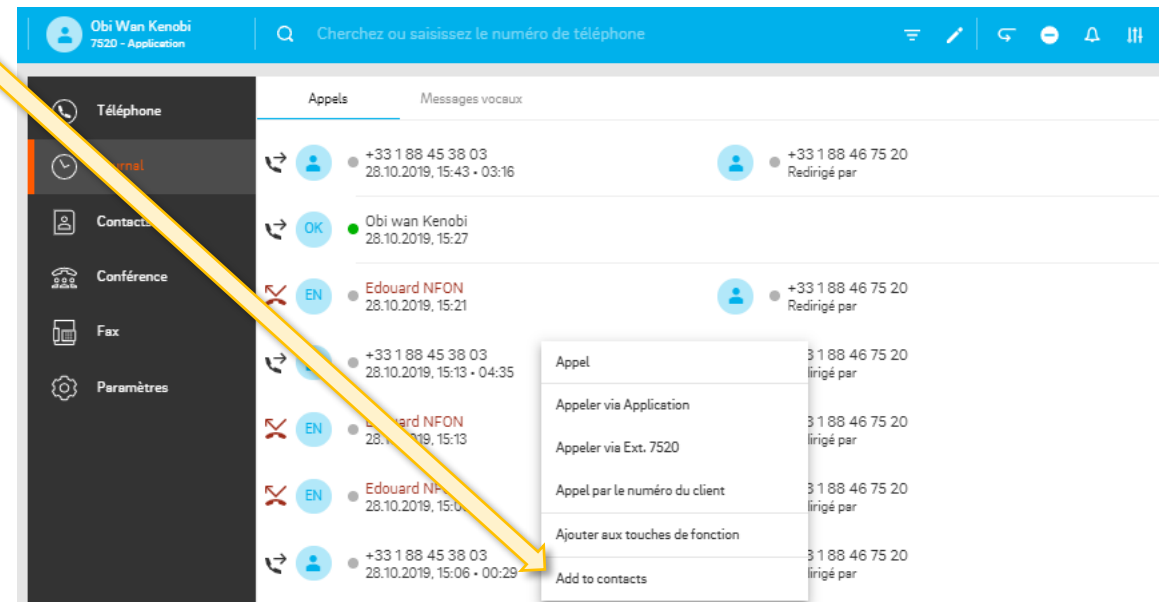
Obi Wan Kenobi
7520 - Application

Cherchez ou saisissez le numéro de téléphone

Téléphone
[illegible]rnal
Contacts
Conférence
Fax
Paramètres

Appels
Messages vocaux

+33 1 88 45 38 03
28.10.2019, 15:43 • 03:16

+33 1 88 46 75 20
Redirigé par

OK
Obi wan Kenobi
28.10.2019, 15:27

EN
Edouard NFON
28.10.2019, 15:21

+33 1 88 46 75 20
Redirigé par

+33 1 88 45 38 03
28.10.2019, 15:13 • 04:35

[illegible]3 1 88 46 75 20
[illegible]irigé par

EN
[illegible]ouard NFON
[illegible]10.2019, 15:13

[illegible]3 1 88 46 75 20
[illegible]irigé par

EN
Edouard NF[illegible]
28.10.2019, 15:0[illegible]

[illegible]3 1 88 46 75 20
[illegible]irigé par

+33 1 88 45 38 03
28.10.2019, 15:06 • 00:29

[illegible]3 1 88 46 75 20
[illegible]irigé par

Appel
Appeler via Application
Appeler via Ext. 7520
Appel par le numéro du client
Ajouter aux touches de fonction
Add to contacts